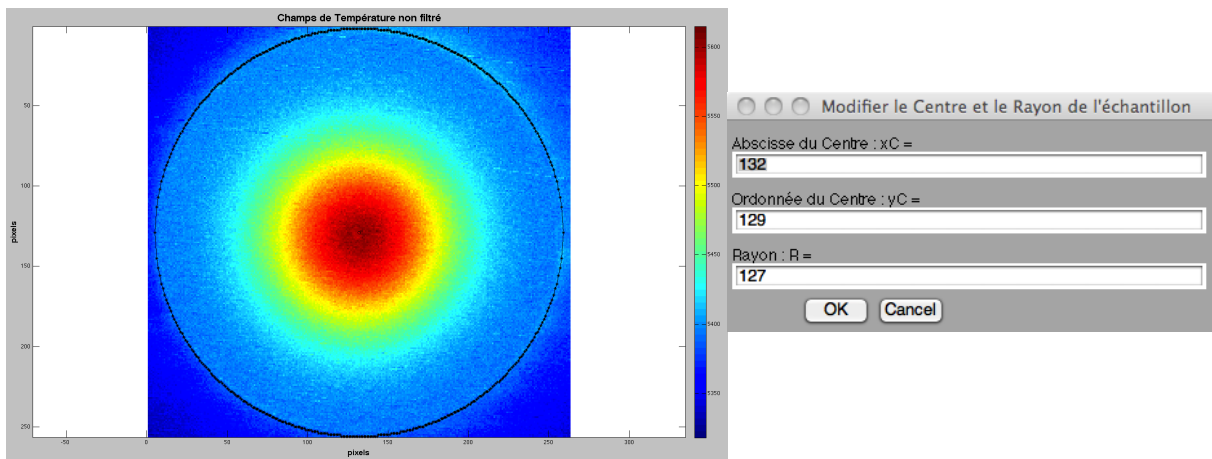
Champs de Température non filtré

50
100
150
200
250

pixels

-50
0
50
100
150
200
250
300

pixels

5600
5550
5500
5450
5400
5350

Modifier le Centre et le Rayon de l'échantillon

Abscisse du Centre : xC =
132

Ordonnée du Centre : yC =
129

Rayon : R =
127

OK
Cancel